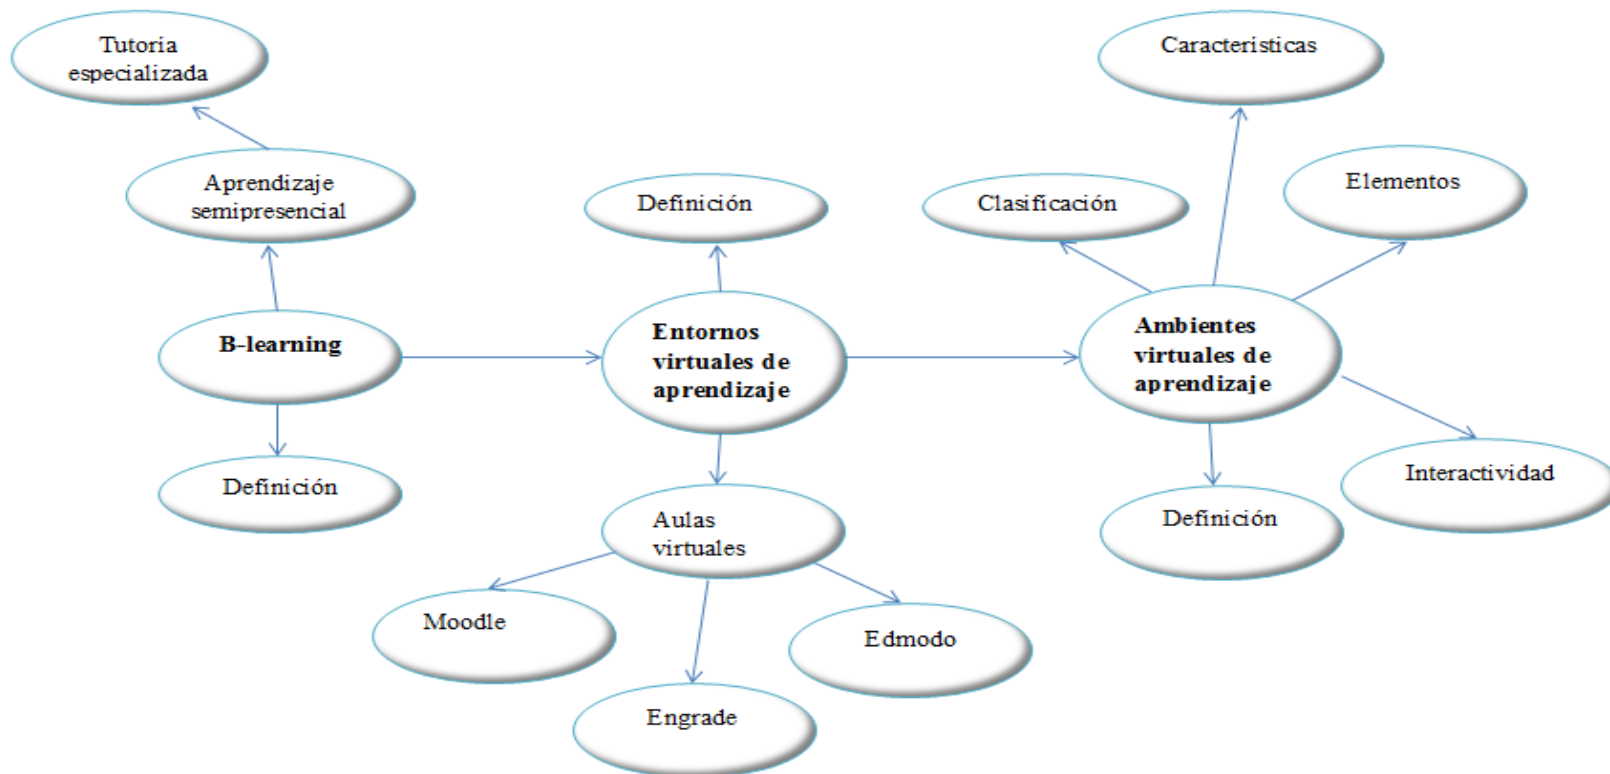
Tutoria especializada

Aprendizaje semipresencial

B-learning

Definición

Definición

Entornos virtuales de aprendizaje

Aulas virtuales

Moodle

Engrade

Edmodo

Caracteristicas

Clasificación

Elementos

Ambientes virtuales de aprendizaje

Interactividad

Definición